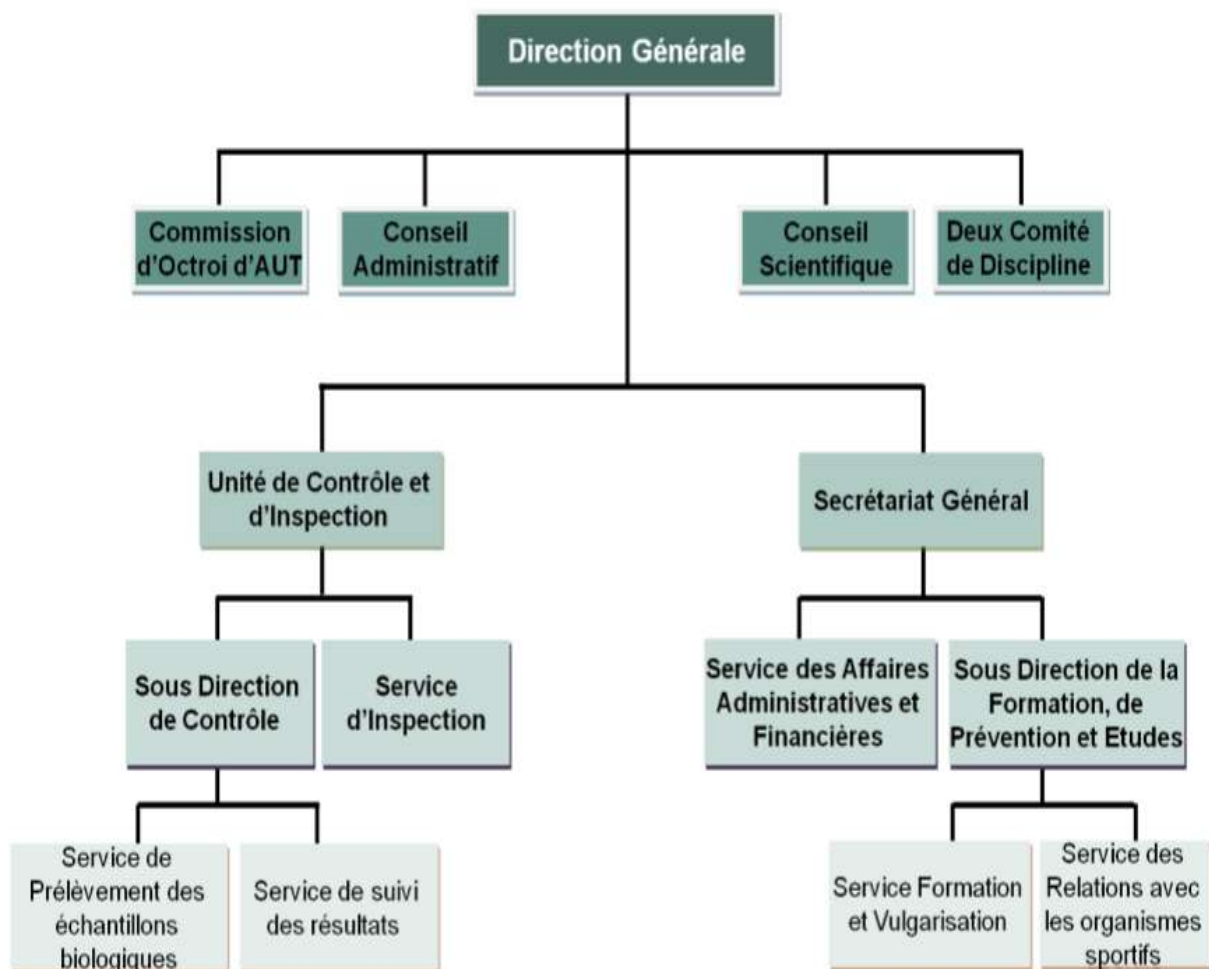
Direction Générale

Commission d'Octroi d'AUT

Conseil Administratif

Conseil Scientifique

Deux Comité de Discipline

Unité de Contrôle et d'Inspection

Secrétariat Général

Sous Direction de Contrôle

Service d'Inspection

Service des Affaires Administratives et Financières

Sous Direction de la Formation, de Prévention et Etudes

Service de Prélèvement des échantillons biologiques

Service de suivi des résultats

Service Formation et Vulgarisation

Service des Relations avec les organismes sportifs